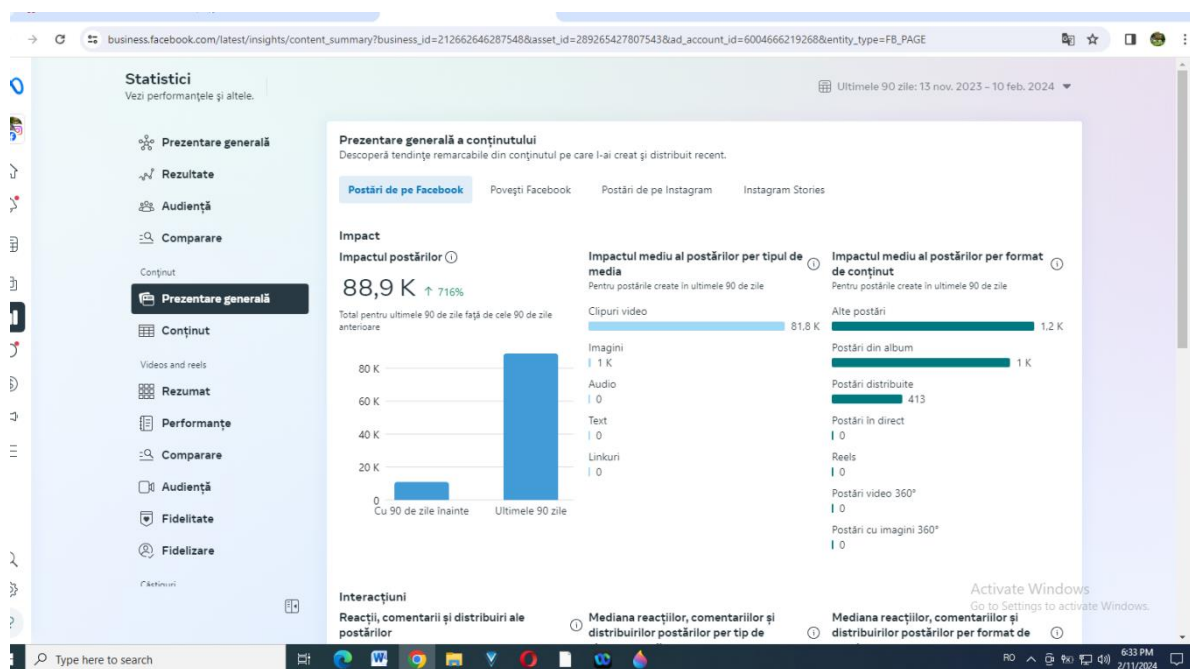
business.facebook.com/latest/insights/content_summary?business_id=212662646287548&asset_id=289265427807543&ad_account_id=6004666219268&entity_type=FB_PAGE

Statistici
Vezi performanțele și altele.

Ultimele 90 zile: 13 nov. 2023 – 10 feb. 2024

Prezentare generală
Rezultate
Audiență
Comparare

Conținut
Prezentare generală
Conținut

Videos and reels
Rezumat
Performanțe
Comparare
Audiență
Fidelitate
Fidelizare
Câștiguri

Prezentare generală a conținutului
Descoperă tendințe remarcabile din conținutul pe care l-ai creat și distribuit recent.

Postări de pe Facebook | Povești Facebook | Postări de pe Instagram | Instagram Stories

Impact

Impactul postărilor ⓘ
88,9 K ↑ 716%
Total pentru ultimele 90 de zile față de cele 90 de zile anterioare

80 K
60 K
40 K
20 K
0
Cu 90 de zile înainte
Ultimele 90 zile

Impactul mediu al postărilor per tipul de media ⓘ
Pentru postările create în ultimele 90 de zile
Clipuri video
81,8 K
Imagini
1 K
Audio
0
Text
0
Linkuri
0

Impactul mediu al postărilor per format de conținut ⓘ
Pentru postările create în ultimele 90 de zile
Alte postări
1,2 K
Postări din album
1 K
Postări distribuite
413
Postări în direct
0
Reels
0
Postări video 360°
0
Postări cu imagini 360°
0

Interacțiuni
Reacții, comentarii și distribuiri ale postărilor ⓘ
Mediana reacțiilor, comentariilor și distribuirilor postărilor per tip de ⓘ
Mediana reacțiilor, comentariilor și distribuirilor postărilor per format de ⓘ

Activate Windows
Go to Settings to activate Windows.

Type here to search
RO 6:33 PM 2/11/2024